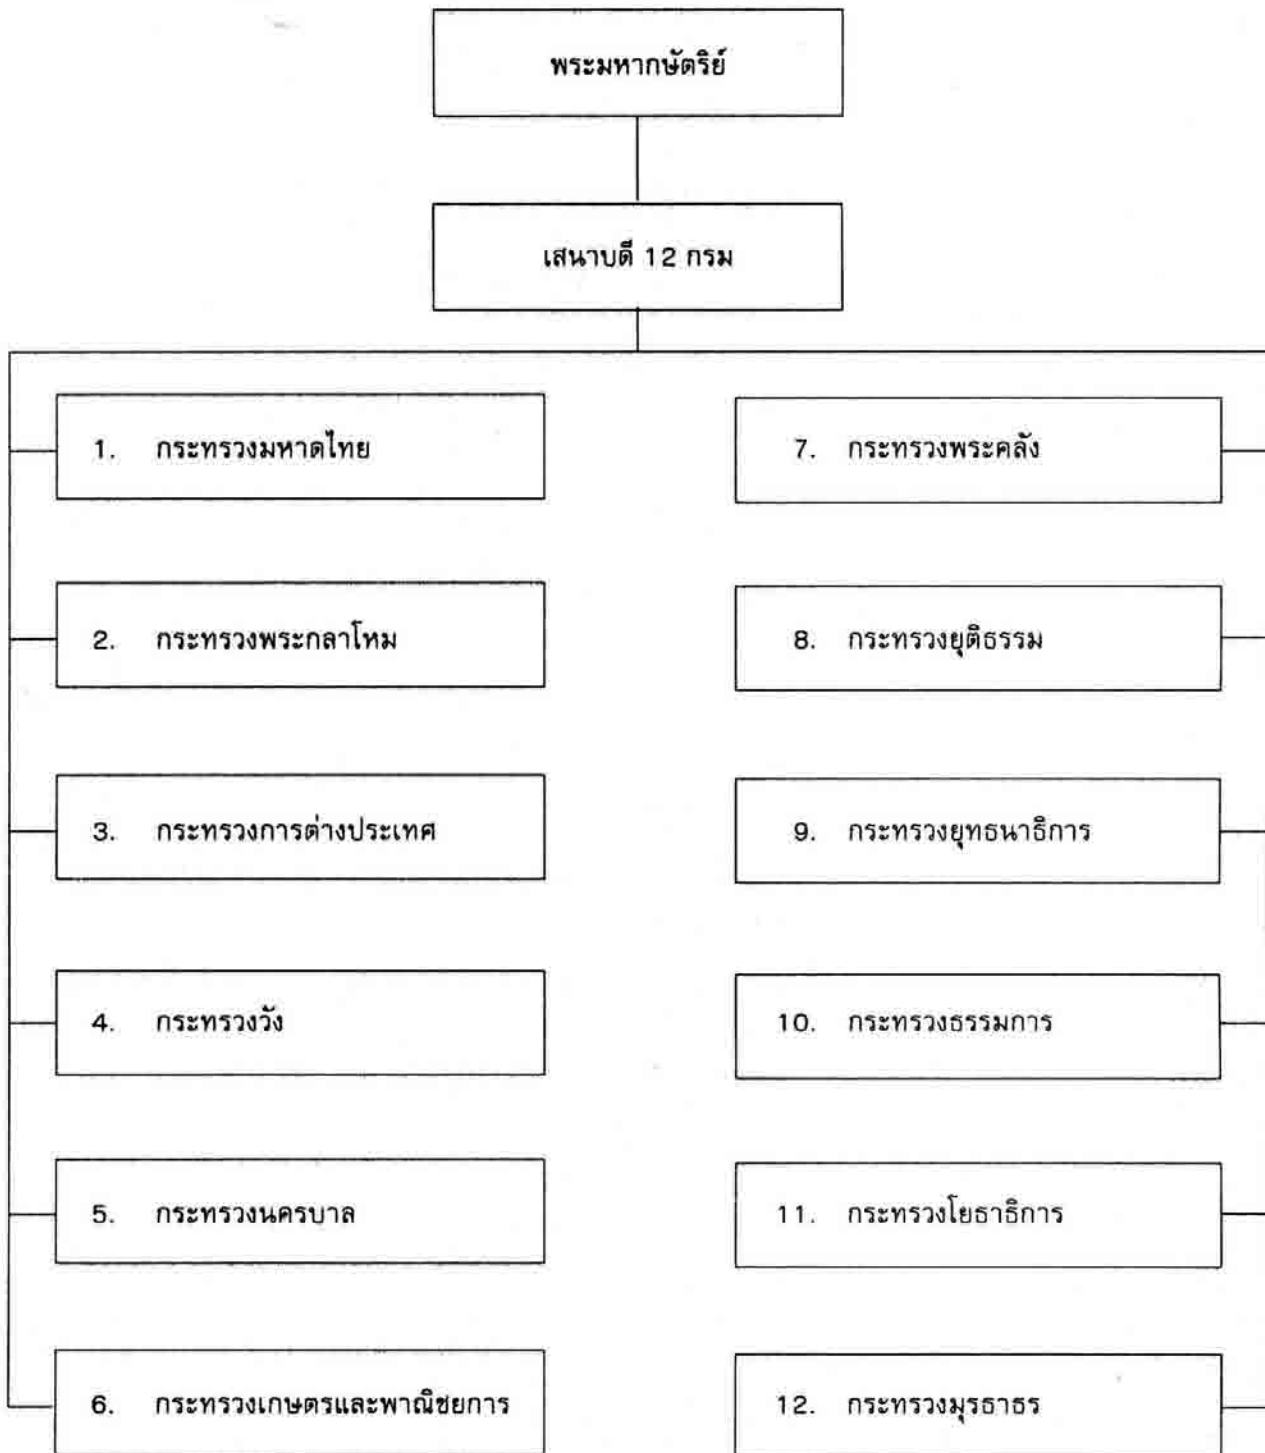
พระมหากษัตริย์

เสนาบดี 12 กรม

1. กระทรวงมหาดไทย

7. กระทรวงพระคลัง

2. กระทรวงพระกลาโหม

8. กระทรวงยุติธรรม

3. กระทรวงการต่างประเทศ

9. กระทรวงยุทธนาธิการ

4. กระทรวงวัง

10. กระทรวงธรรมการ

5. กระทรวงนครบาล

11. กระทรวงโยธาธิการ

6. กระทรวงเกษตรและพาณิชยการ

12. กระทรวงมุรธาธร